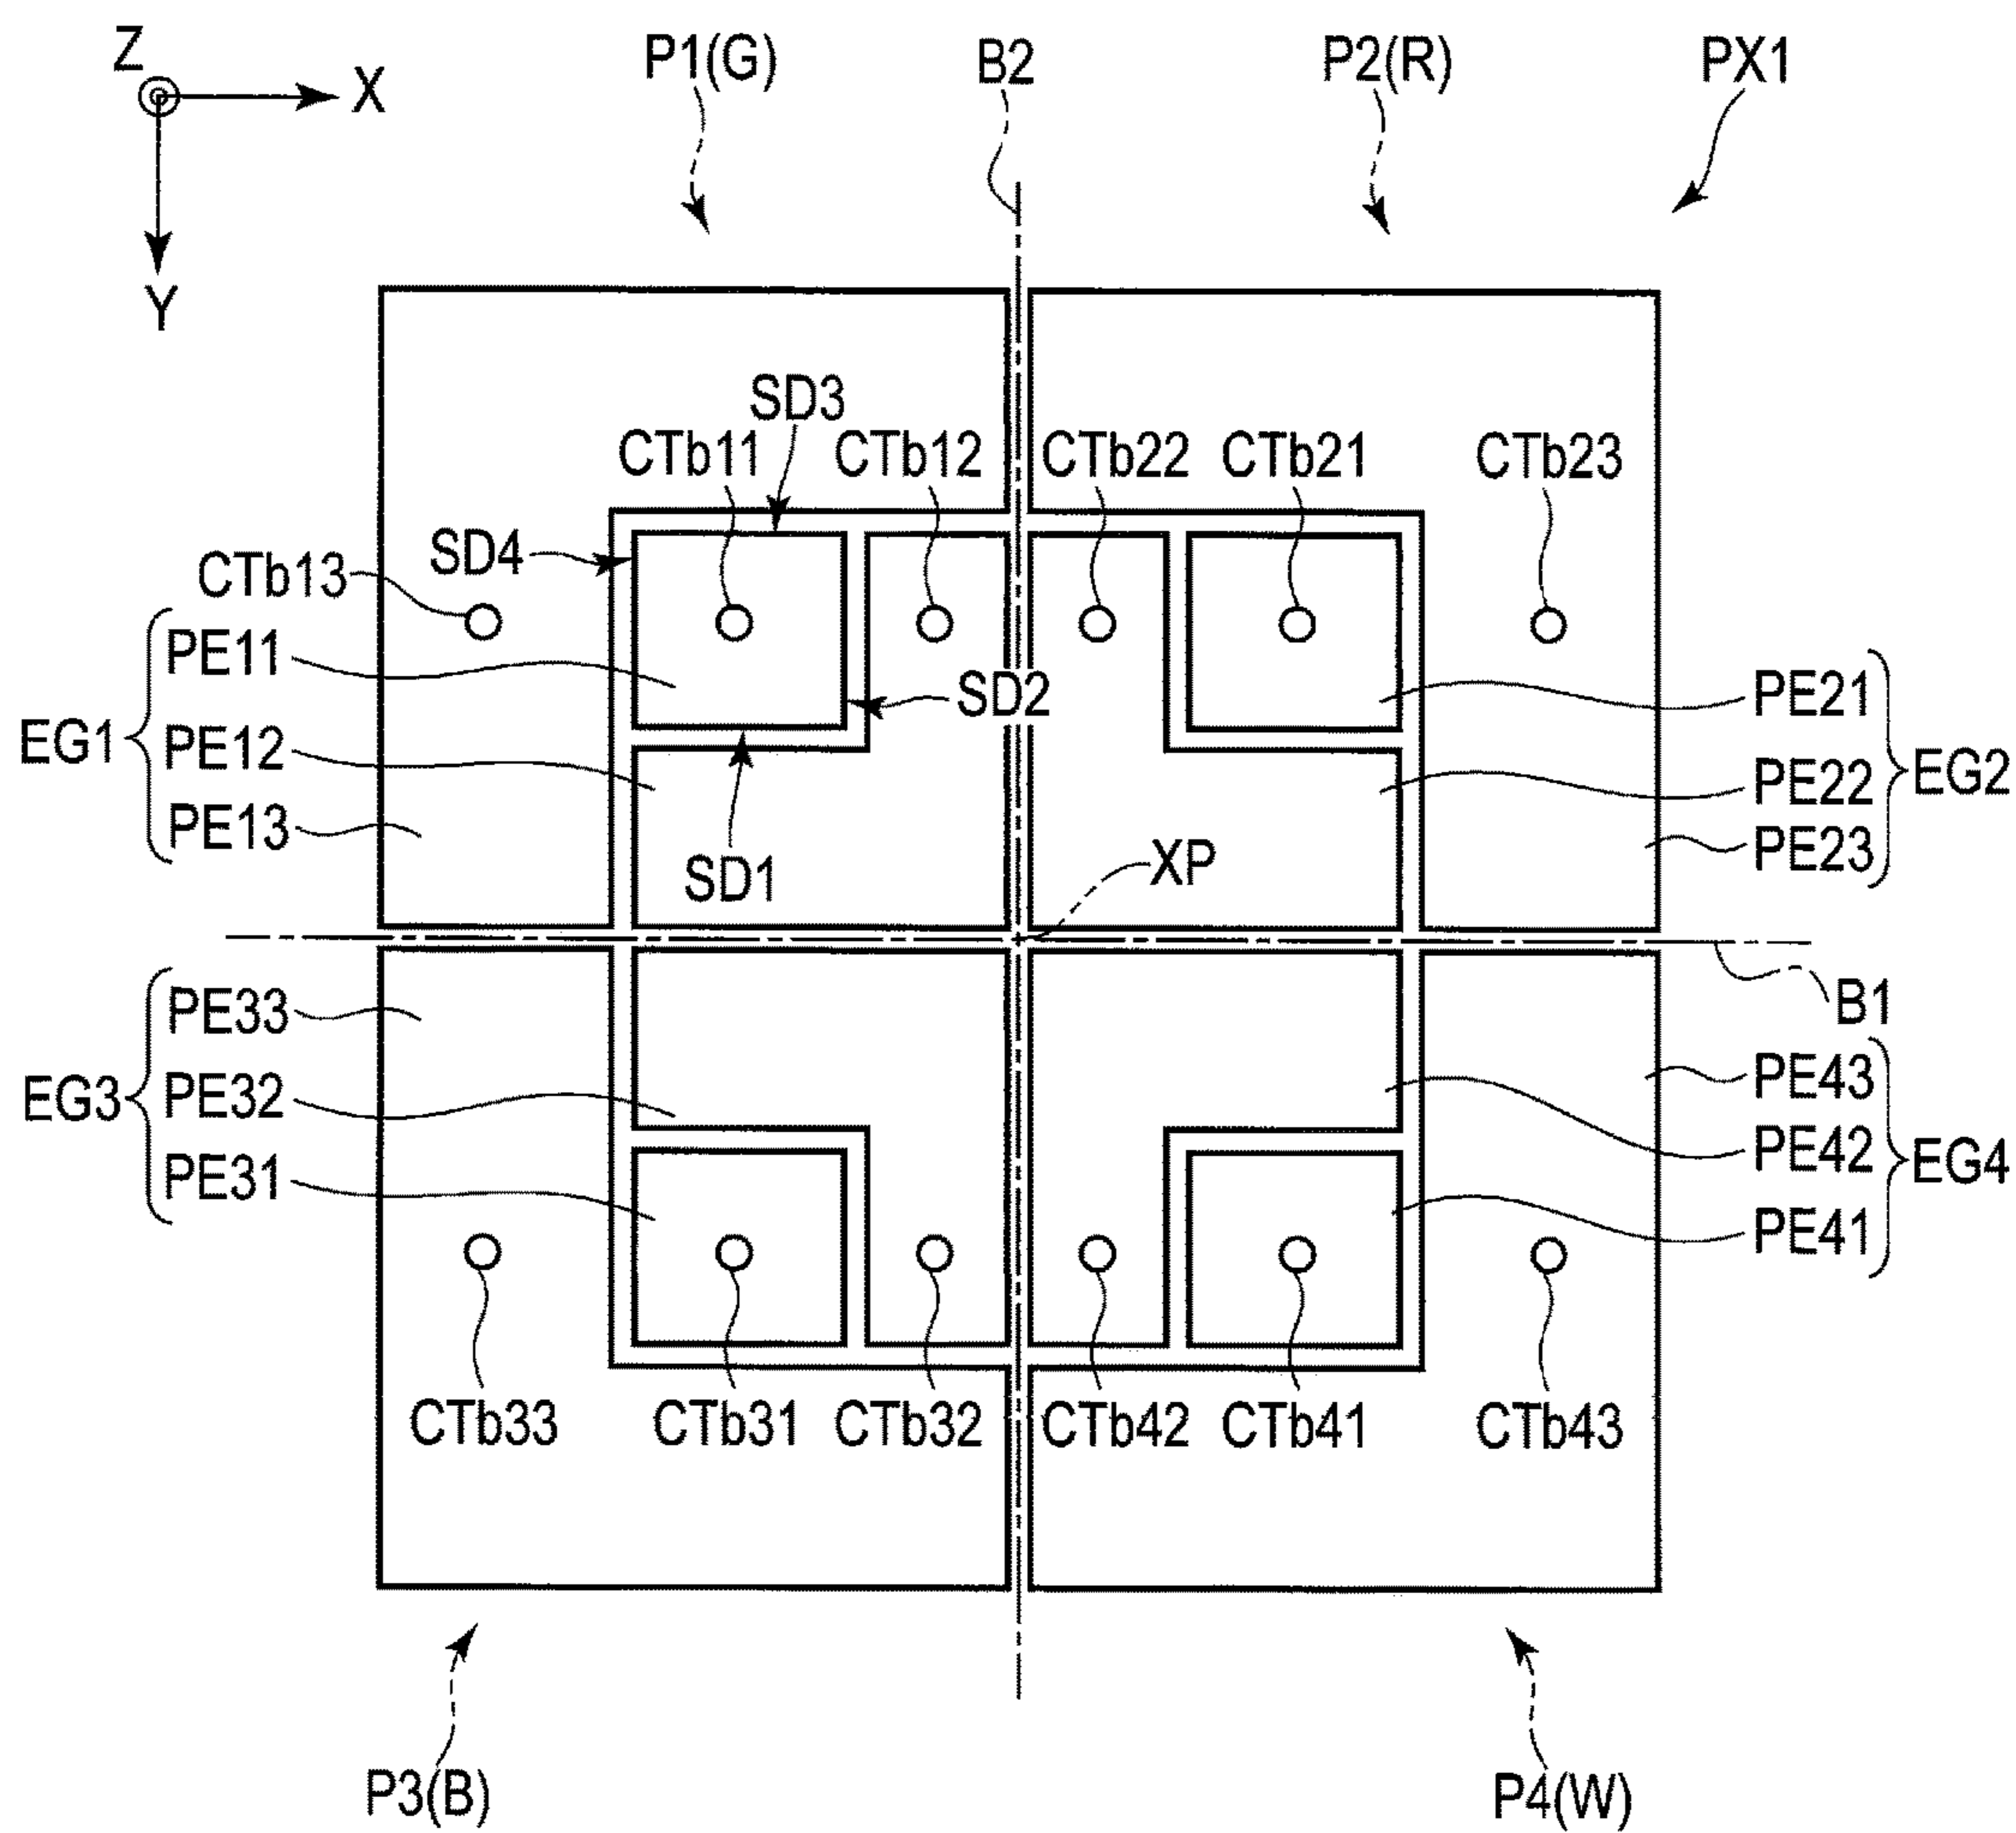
Z
X
Y
P1(G)
B2
P2(R)
PX1
SD3
CTb11
CTb12
CTb22
CTb21
CTb23
SD4
CTb13
PE11
SD2
PE21
EG1
PE12
PE22
EG2
PE13
SD1
PE23
XP
B1
PE33
PE43
EG3
PE32
PE42
EG4
PE31
PE41
CTb33
CTb31
CTb32
CTb42
CTb41
CTb43
P3(B)
P4(W)